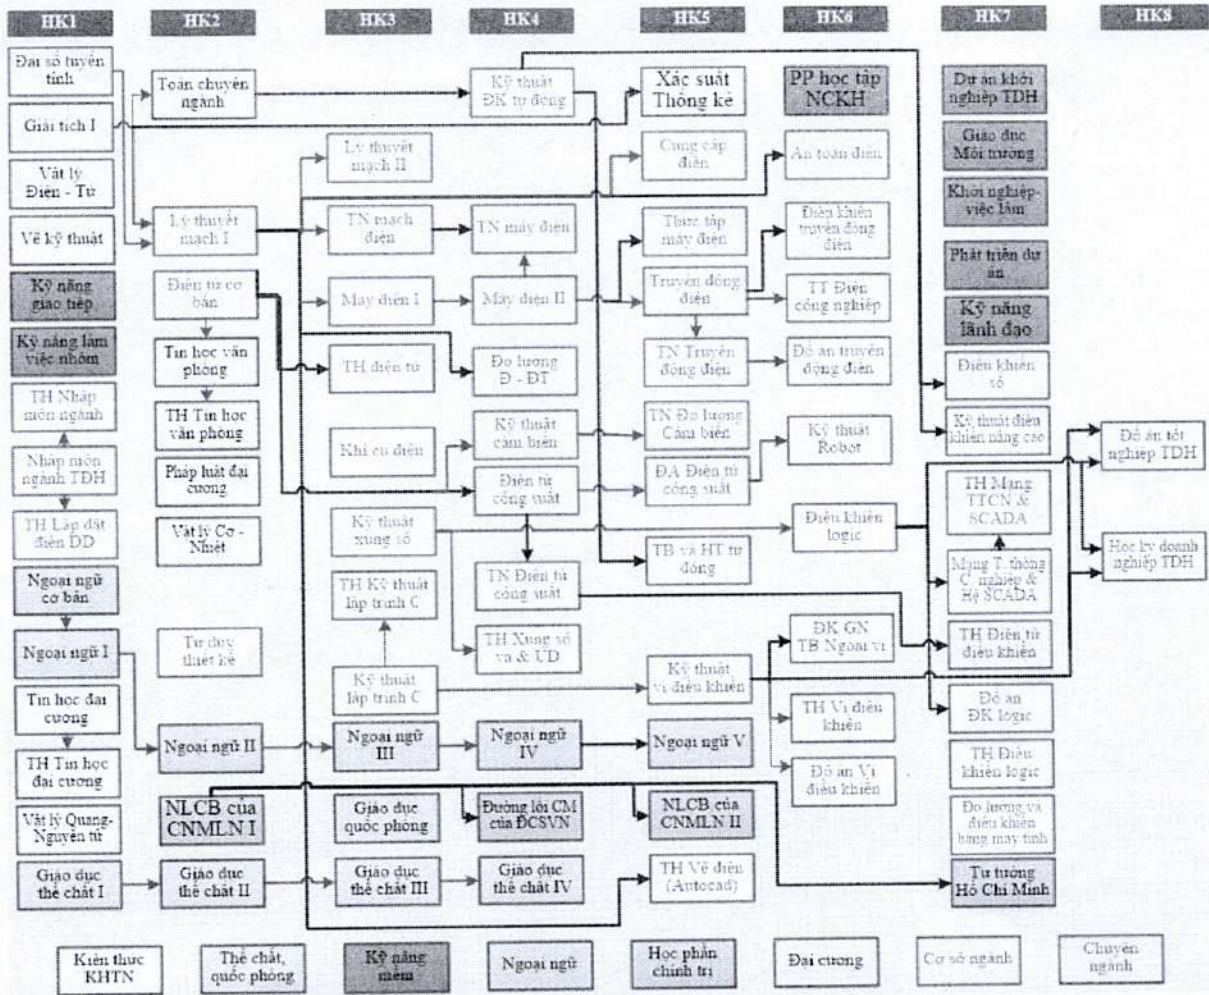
HK1 HK2 HK3 HK4 HK5 HK6 HK7 HK8

HK1:
Đại số tuyến tính
Giải tích I
Vật lý Điện - Từ
Vẽ kỹ thuật
Kỹ năng giao tiếp
Kỹ năng làm việc nhóm
TH Nhập môn ngành
Nhập môn ngành TĐH
TH Lắp đặt điện DD
Ngoại ngữ cơ bản
Ngoại ngữ I
Tin học đại cương
TH Tin học đại cương
Vật lý Quang-Nguyên tử
Giáo dục thể chất I

HK2:
Toán chuyên ngành
Lý thuyết mạch I
Điện tử cơ bản
Tin học văn phòng
TH Tin học văn phòng
Pháp luật đại cương
Vật lý Cơ - Nhiệt
Tư duy thiết kế
Ngoại ngữ II
NLCB của CNMLN I
Giáo dục thể chất II

HK3:
Lý thuyết mạch II
TN mạch điện
Máy điện I
TH điện tử
Khí cụ điện
Kỹ thuật xung số
TH Kỹ thuật lập trình C
Kỹ thuật lập trình C
Ngoại ngữ III
Giáo dục quốc phòng
Giáo dục thể chất III

HK4:
Kỹ thuật ĐK tự động
TN máy điện
Máy điện II
Đo lường Đ - ĐT
Kỹ thuật cảm biến
Điện tử công suất
TN Điện tử công suất
TH Xung số và & UD
Ngoại ngữ IV
Đường lối CM của ĐCSVN
Giáo dục thể chất IV

HK5:
Xác suất Thống kê
Cung cấp điện
Thực tập máy điện
Truyền động điện
TN Truyền động điện
TN Đo lường Cảm biến
ĐA Điện tử công suất
TB và HT tự động
Kỹ thuật vi điều khiển
Ngoại ngữ V
NLCB của CNMLN II
TH Vẽ điện (Autocad)

HK6:
PP học tập NCKH
An toàn điện
Điều khiển truyền động điện
TT Điện công nghiệp
Đồ án truyền động điện
Kỹ thuật Robot
Điều khiển logic
ĐK GN TB Ngoại vi
TH Vi điều khiển
Đồ án Vi điều khiển

HK7:
Dự án khởi nghiệp TĐH
Giáo dục Môi trường
Khởi nghiệp-việc làm
Phát triển dự án
Kỹ năng lãnh đạo
Điều khiển số
Kỹ thuật điều khiển nâng cao
TH Mạng TTCN & SCADA
Mạng T. thông C. nghiệp & Hệ SCADA
TH Điện tử điều khiển
Đồ án ĐK logic
TH Điều khiển logic
Đo lường và điều khiển bằng máy tính
Tư tưởng Hồ Chí Minh

HK8:
Đồ án tốt nghiệp TĐH
Học kỳ doanh nghiệp TĐH

Kiến thức KHTN | Thể chất, quốc phòng | Kỹ năng mềm | Ngoại ngữ | Học phần chính trị | Đại cương | Cơ sở ngành | Chuyên ngành